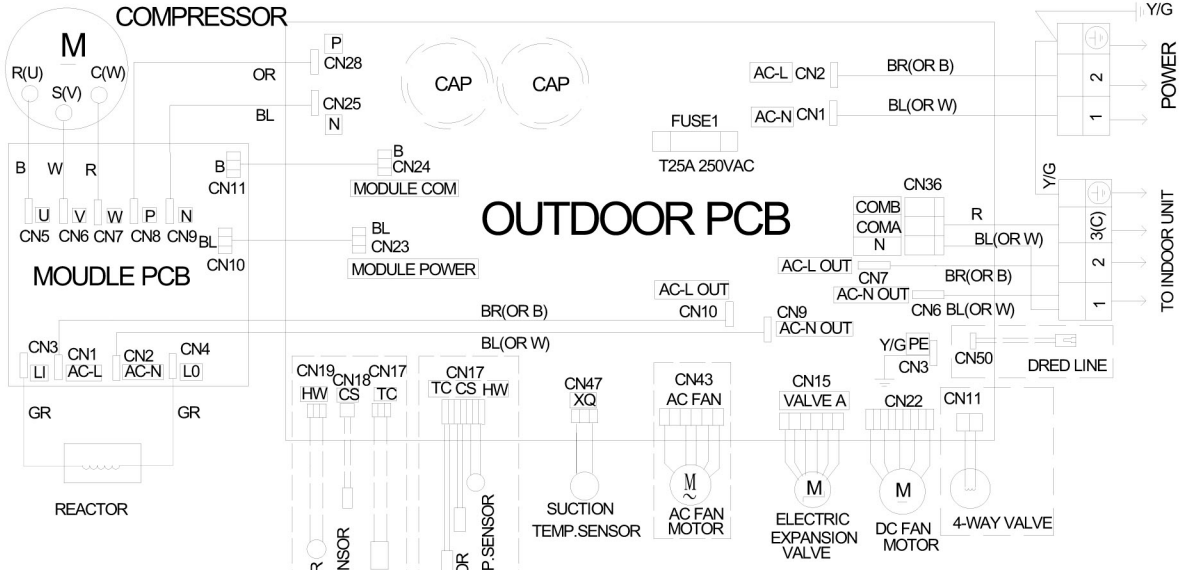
COMPRESSOR
Y/G
M
R(U)
S(V)
C(W)
P
CN28
OR
CN25
BL
N
CAP
CAP
AC-L CN2
BR(OR B)
AC-N CN1
BL(OR W)
FUSE1
T25A 250VAC
POWER
2
1
B
W
R
B
CN11
B
CN24
MODULE COM
U
V
W
P
N
CN5 CN6 CN7 CN8 CN9
BL
CN10
BL
CN23
MODULE POWER
MOUDLE PCB
OUTDOOR PCB
CN36
COMB
COMA
N
R
BL(OR W)
Y/G
3(C)
2
1
TO INDOOR UNIT
AC-L OUT
CN7
BR(OR B)
AC-N OUT
CN6 BL(OR W)
AC-L OUT
CN10
BR(OR B)
CN9
AC-N OUT
BL(OR W)
Y/G PE
CN3
CN50
DRED LINE
CN3
LI
CN1
AC-L
CN2
AC-N
CN4
L0
GR
GR
REACTOR
CN19
HW
CN18
CS
CN17
TC
CN17
TC CS HW
CN47
XQ
SUCTION
TEMP.SENSOR
CN43
AC FAN
M
AC FAN
MOTOR
CN15
VALVE A
M
ELECTRIC
EXPANSION
VALVE
CN22
M
DC FAN
MOTOR
CN11
4-WAY VALVE
R
NSOR
OR
P.SENSOR